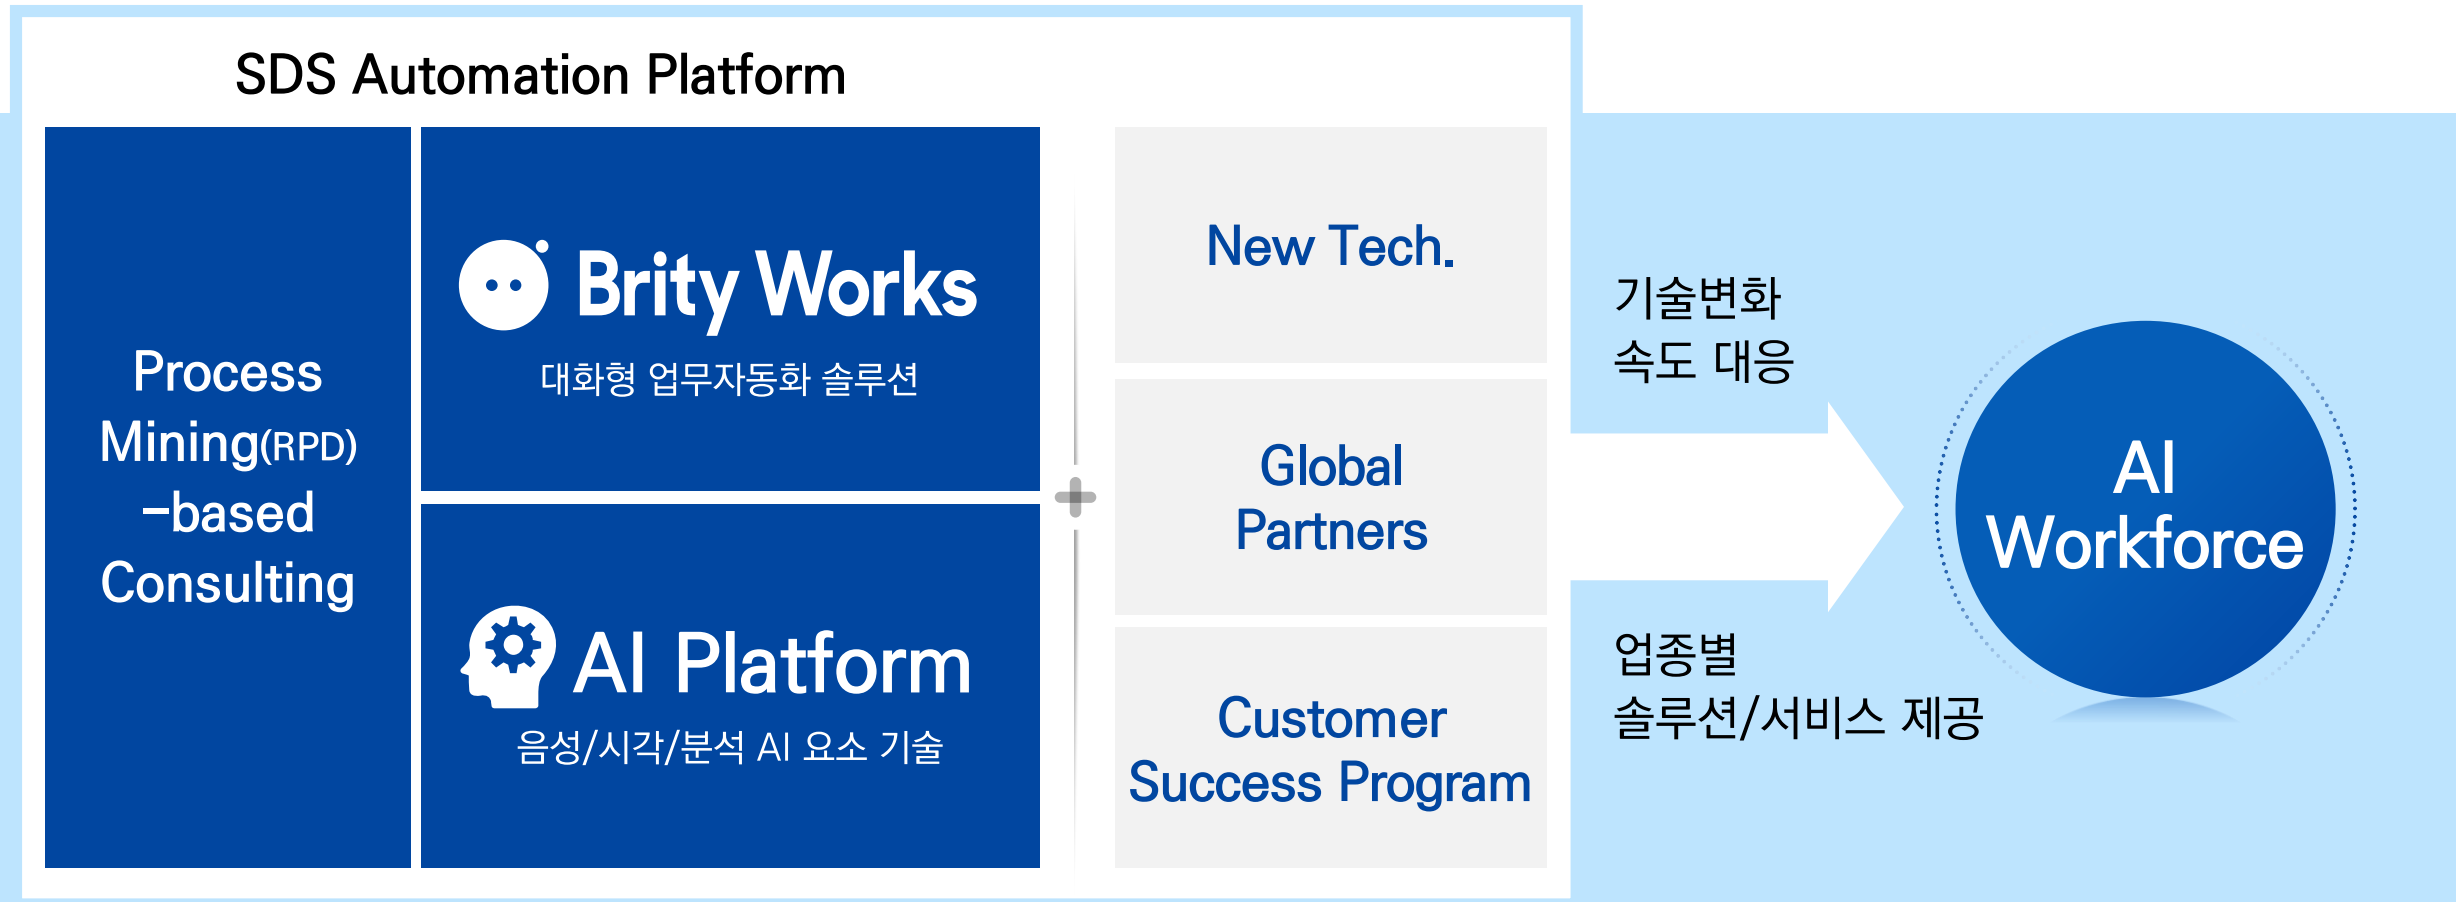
SDS Automation Platform

Process Mining(RPD) -based Consulting

Brity Works
대화형 업무자동화 솔루션

AI Platform
음성/시각/분석 AI 요소 기술

New Tech.

Global Partners

Customer Success Program

기술변화
속도 대응

업종별
솔루션/서비스 제공

AI Workforce